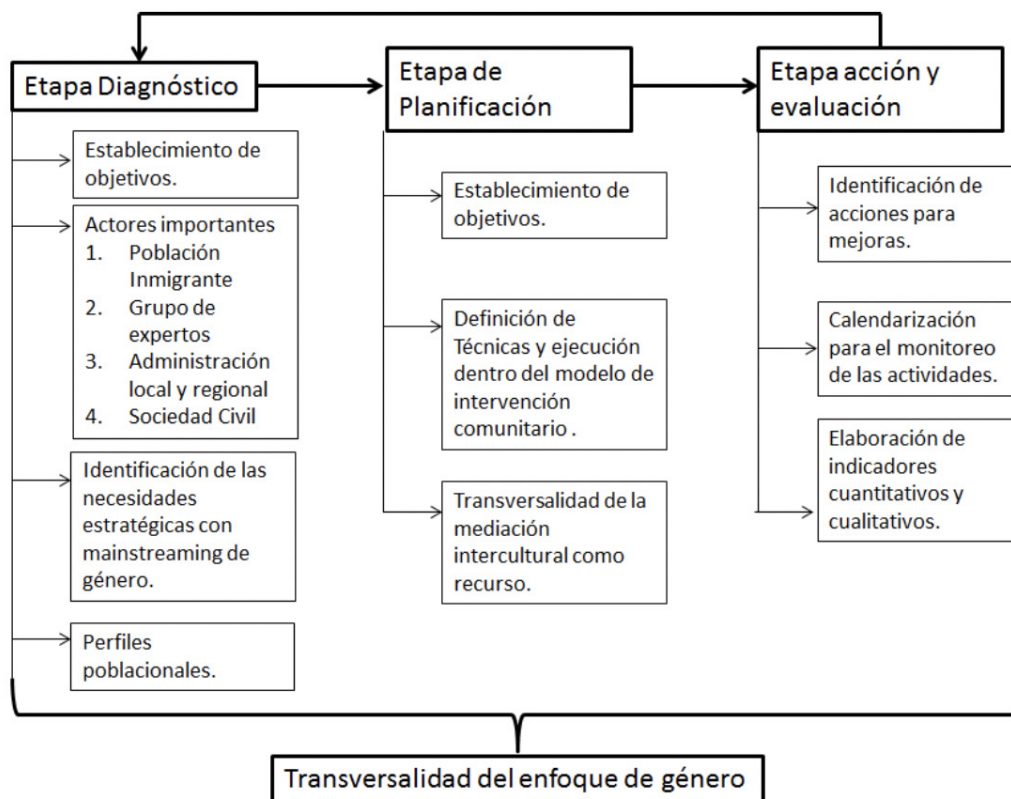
Etapa Diagnóstico

Establecimiento de objetivos.

Actores importantes
1. Población Inmigrante
2. Grupo de expertos
3. Administración local y regional
4. Sociedad Civil

Identificación de las necesidades estratégicas con mainstreaming de género.

Perfiles poblacionales.

Etapa de Planificación

Establecimiento de objetivos.

Definición de Técnicas y ejecución dentro del modelo de intervención comunitario .

Transversalidad de la mediación intercultural como recurso.

Etapa acción y evaluación

Identificación de acciones para mejoras.

Calendarización para el monitoreo de las actividades.

Elaboración de indicadores cuantitativos y cualitativos.

Transversalidad del enfoque de género